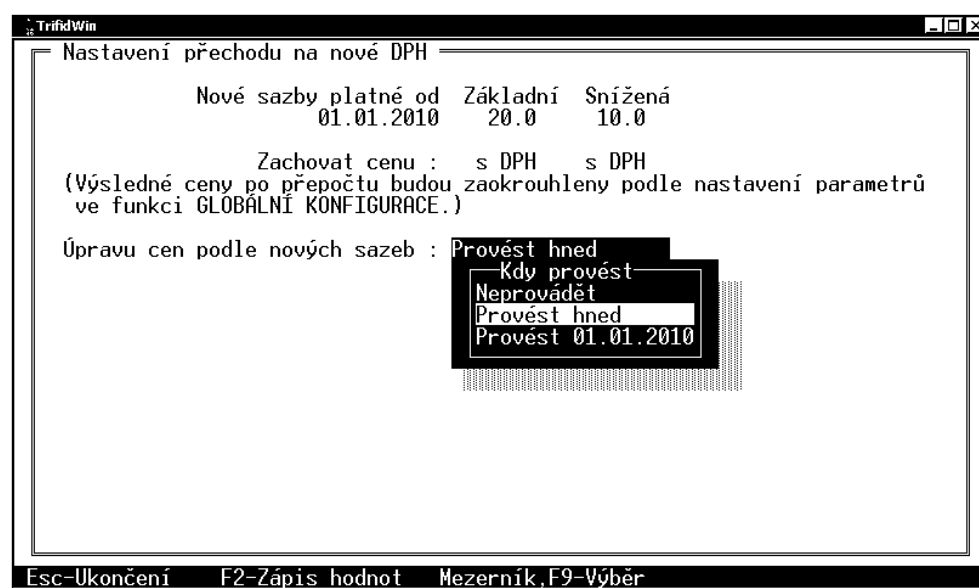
TrifidWin

Nastavení přechodu na nové DPH

| Nové sazby platné od | Základní | Snížená |
|---|---|---|
| 01.01.2010 | 20.0 | 10.0 |

Zachovat cenu : s DPH s DPH
(Výsledné ceny po přepočtu budou zaokrouhleny podle nastavení parametrů ve funkci GLOBÁLNÍ KONFIGURACE.)

Úpravu cen podle nových sazeb : Provést hned

Kdy provést
Neprovádět
Provést hned
Provést 01.01.2010

Esc-Ukončení F2-Zápis hodnot Mezerník,F9-Výběr